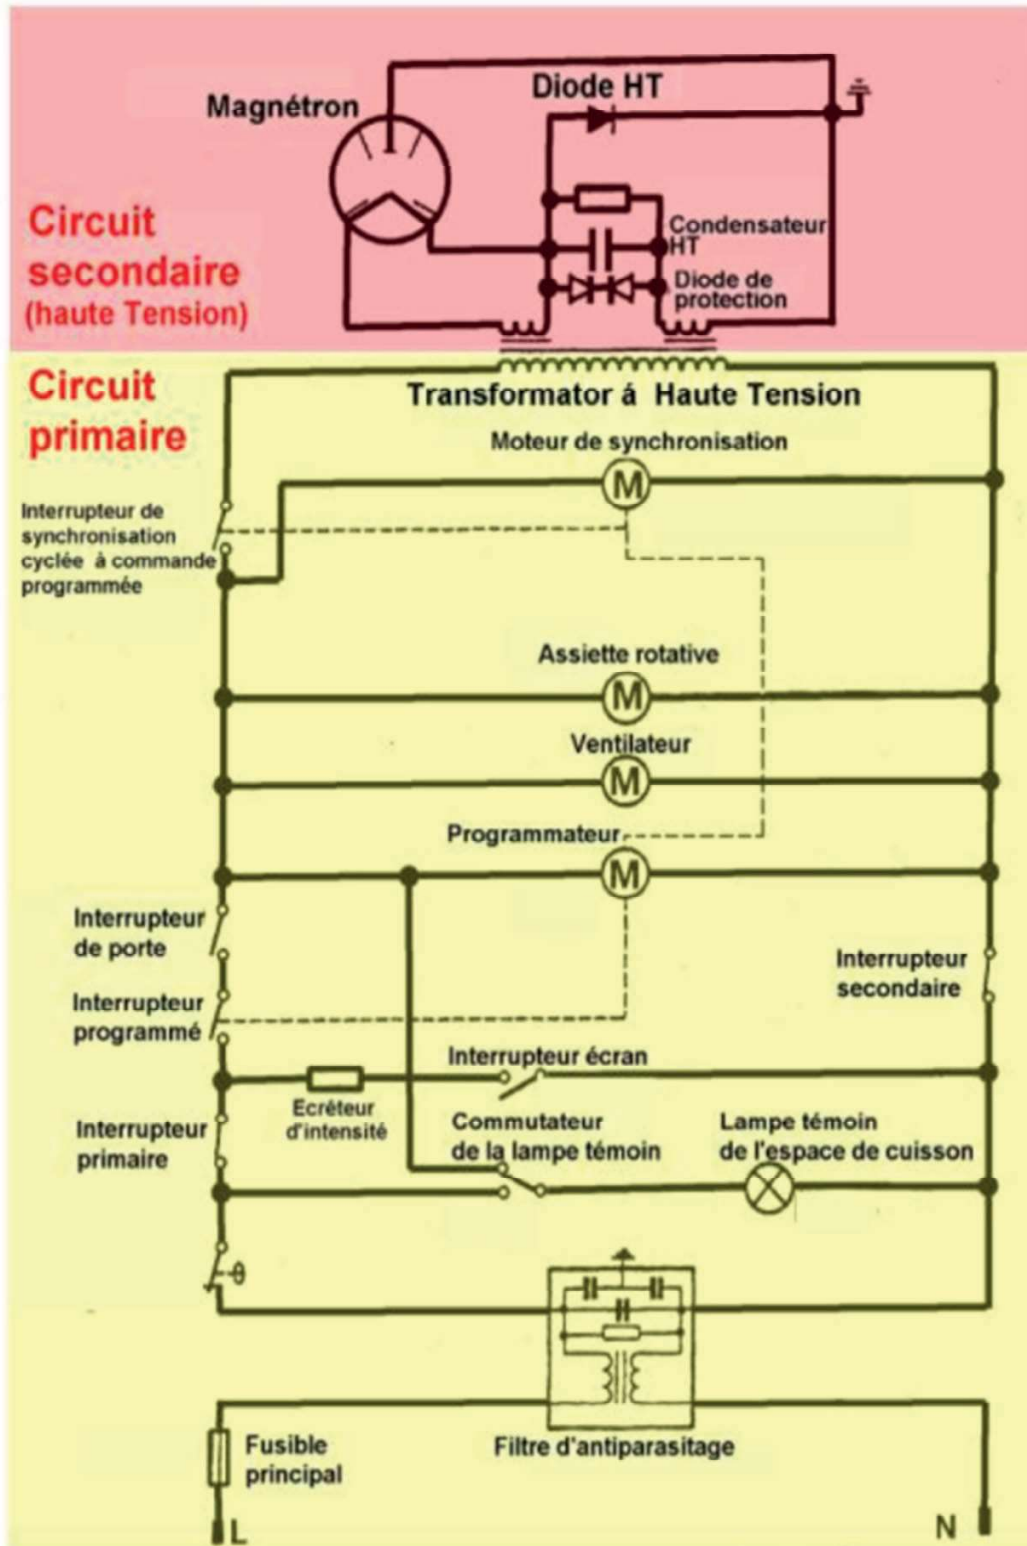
Magnétron

Diode HT

Circuit secondaire (haute Tension)

Condensateur HT

Diode de protection

Circuit primaire

Transformator á Haute Tension

Moteur de synchronisation

M

Interrupteur de synchronisation cyclée à commande programmée

Assiette rotative

M

Ventilateur

M

Programmateur

M

Interrupteur de porte

Interrupteur programmé

Interrupteur secondaire

Interrupteur écran

Ecrêteur d'intensité

Interrupteur primaire

Commutateur de la lampe témoin

Lampe témoin de l'espace de cuisson

θ

Fusible principal

Filtre d'antiparasitage

L

N